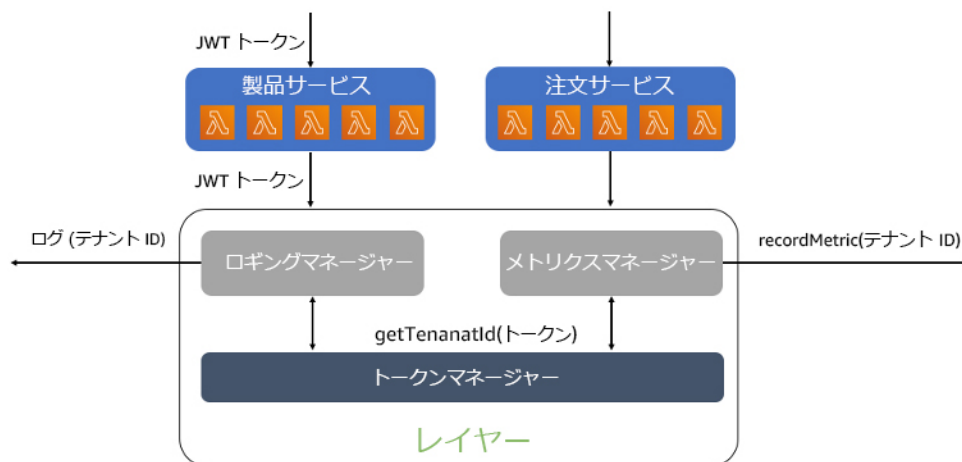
JWT トークン

製品サービス

注文サービス

JWT トークン

ログ (テナント ID)

ロギングマネージャー

メトリクスマネージャー

recordMetric(テナント ID)

getTenanatId(トークン)

トークンマネージャー

レイヤー